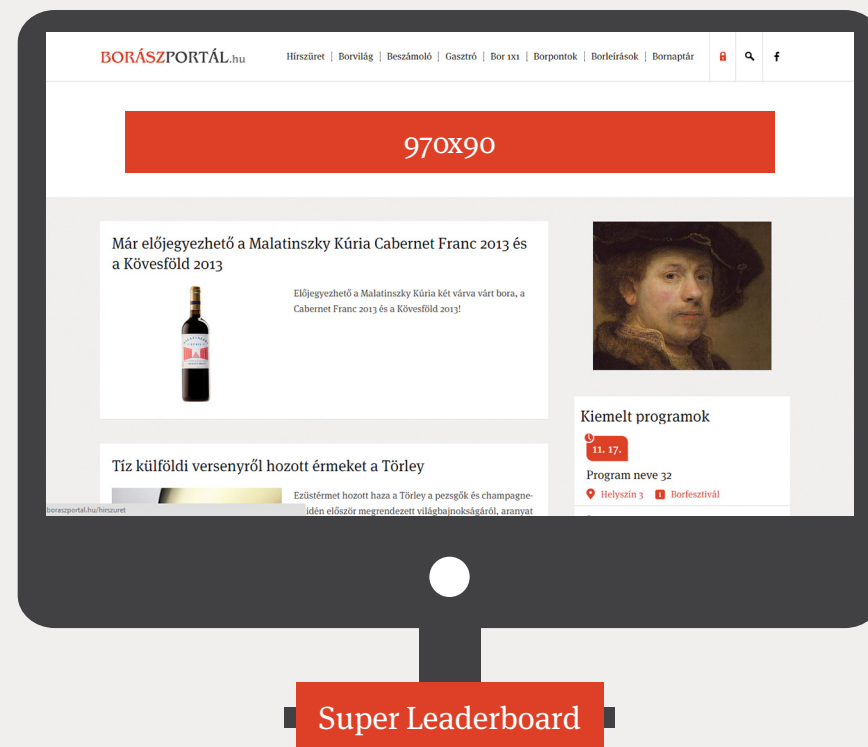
BORÁSZPORTÁL.hu

Hírszüret | Borvilág | Beszámoló | Gasztró | Bor 1x1 | Borpontok | Borleírások | Bornaptár

f

970X90

Már előjegyezhető a Malatinszky Kúria Cabernet Franc 2013 és a Kövesföld 2013

Előjegyezhető a Malatinszky Kúria két várva várt bora, a Cabernet Franc 2013 és a Kövesföld 2013!

Tíz külföldi versenyről hozott érmeket a Törley

Ezüstérmet hozott haza a Törley a pezsgők és champagne-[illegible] idén először megrendezett világbajnokságáról, aranyat

borászportal.hu/hirszuret

Kiemelt programok

11. 17.

Program neve 32

Helyszín 3

Borfesztivál

Super Leaderboard